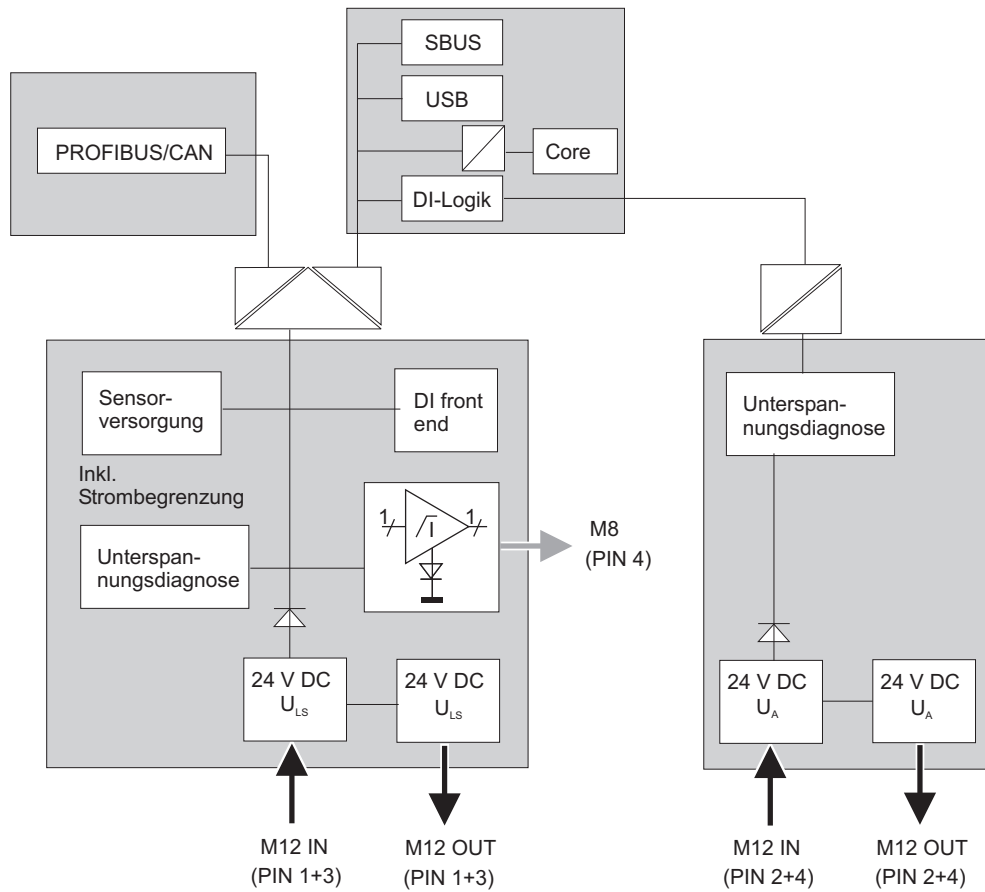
SBUS

USB

Core

DI-Logik

PROFIBUS/CAN

Sensorversorgung

DI front end

Inkl. Strombegrenzung

Unterspannungsdiagnose

1 1

M8 (PIN 4)

24 V DC $U_{LS}$

24 V DC $U_{LS}$

M12 IN (PIN 1+3)

M12 OUT (PIN 1+3)

Unterspannungsdiagnose

24 V DC $U_{A}$

24 V DC $U_{A}$

M12 IN (PIN 2+4)

M12 OUT (PIN 2+4)